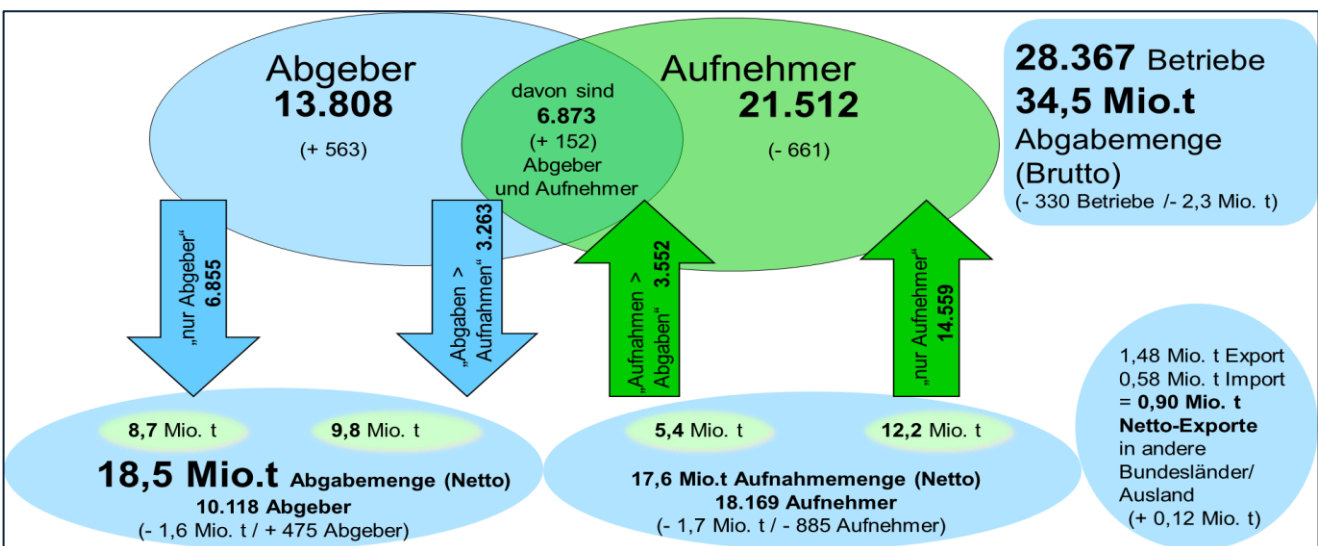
Abgeber
13.808
(+ 563)

davon sind
6.873
(+ 152)
Abgeber
und Aufnehmer

Aufnehmer
21.512
(- 661)

28.367 Betriebe
34,5 Mio.t
Abgabemenge
(Brutto)
(- 330 Betriebe /- 2,3 Mio. t)

„nur Abgeber"
6.855

„Abgaben > Aufnahmen" 3.263

„Aufnahmen > Abgaben" 3.552

„nur Aufnehmer"
14.559

8,7 Mio. t
9,8 Mio. t
18,5 Mio.t Abgabemenge (Netto)
10.118 Abgeber
(- 1,6 Mio. t / + 475 Abgeber)

5,4 Mio. t
12,2 Mio. t
17,6 Mio.t Aufnahmemenge (Netto)
18.169 Aufnehmer
(- 1,7 Mio. t / - 885 Aufnehmer)

1,48 Mio. t Export
0,58 Mio. t Import
= 0,90 Mio. t
Netto-Exporte
in andere
Bundesländer/
Ausland
(+ 0,12 Mio. t)